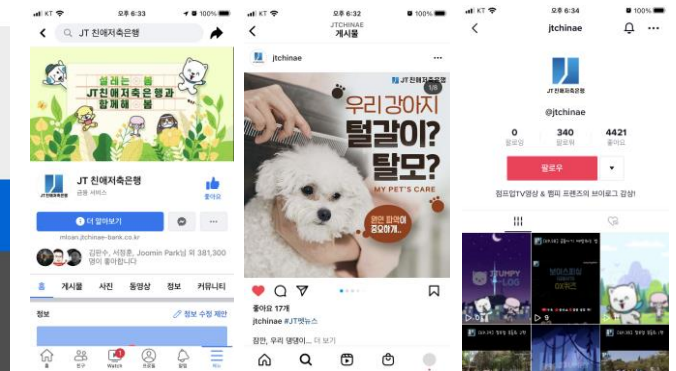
KT 오후 6:33 100%

JT 친애저축은행

설레는 봄 JT친애저축은행과 함께해 봄

JT 친애저축은행
금융 서비스

좋아요

더 알아보기

mloan.jtchinae-bank.co.kr

김문수, 서정훈, Joomin Park님 외 381,300명이 좋아합니다

홈 게시물 사진 동영상 정보 커뮤니티

정보

정보 수정 제안

홈 친구 Watch 프로필 알림 메뉴

KT 오후 6:32 100%

JTCHINAE
게시물

jtchinae

JT 친애저축은행

1/8

우리 강아지 털갈이? 탈모?

MY PET'S CARE

원인 파악이 중요해요

좋아요 17개

jtchinae #JT펫뉴스

잠깐, 우리 댕댕이... 더 보기

KT 오후 6:34 100%

jtchinae

JT 친애저축은행

@jtchinae

0
팔로잉

340
팔로워

4421
좋아요

팔로우

점프업TV영상 & 펨피 프렌즈의 브이로그 감상!

JUMPY LOG